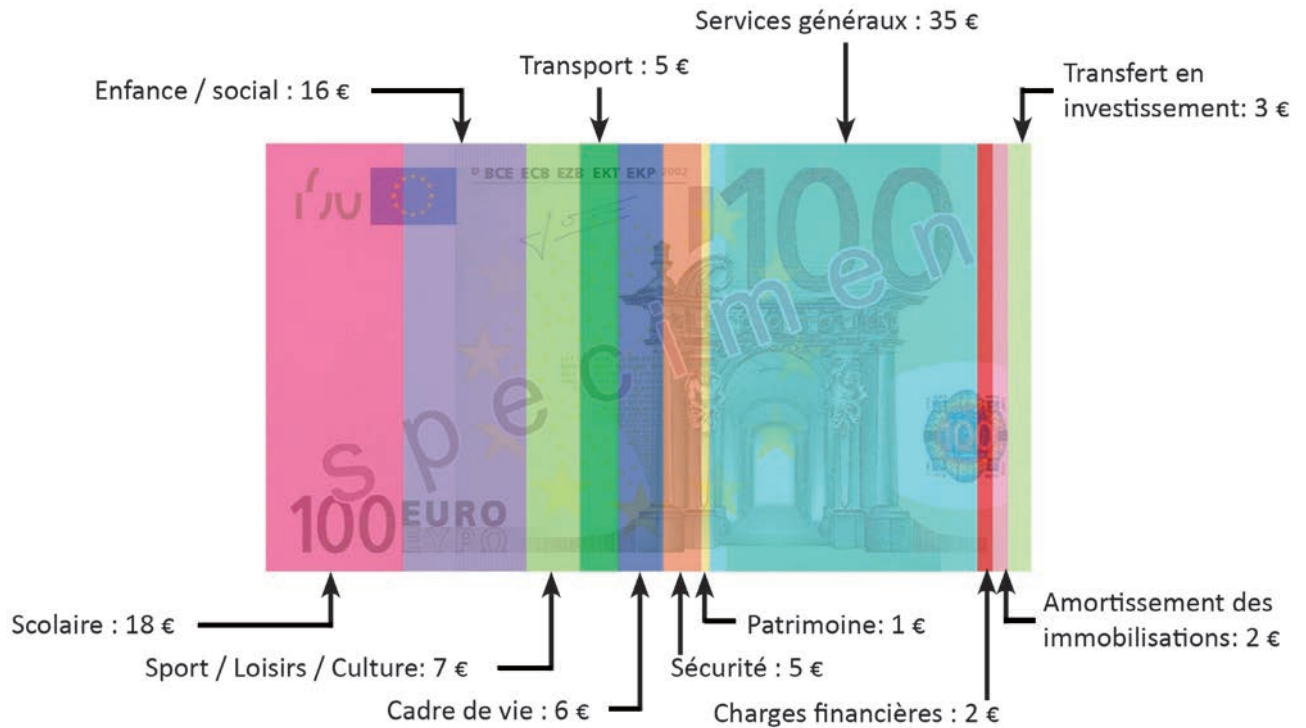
Services généraux : 35 €

Enfance / social : 16 €

Transport : 5 €

Transfert en investissement: 3 €

BCE ECB EZB EKT EKP 2002

100

specimen

100 EURO ΕΥΡΩ

Scolaire : 18 €

Sport / Loisirs / Culture: 7 €

Cadre de vie : 6 €

Patrimoine: 1 €

Sécurité : 5 €

Amortissement des immobilisations: 2 €

Charges financières : 2 €